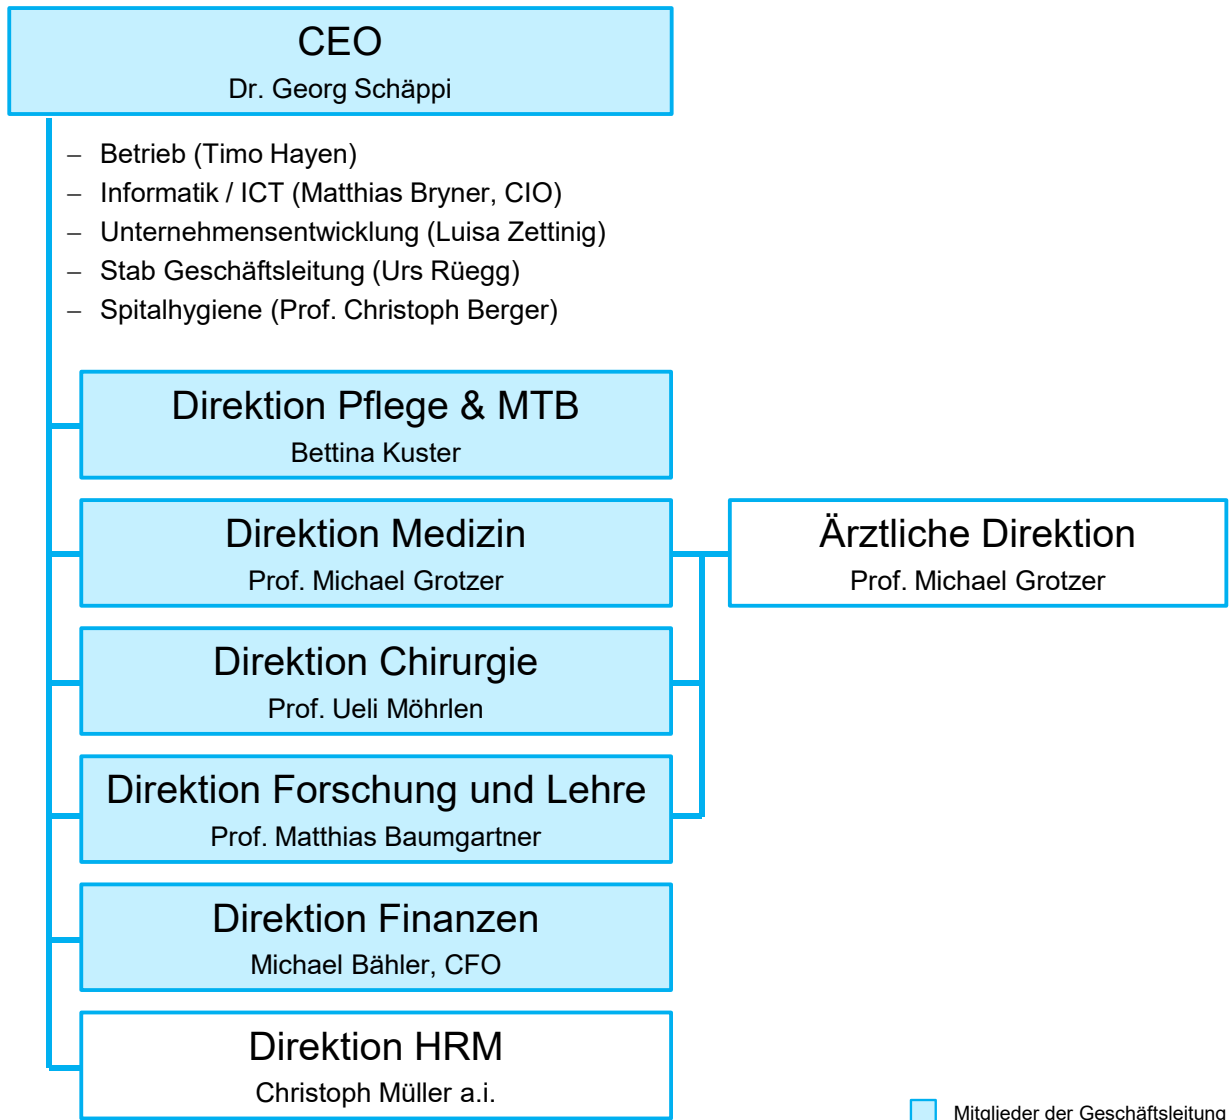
CEO
Dr. Georg Schäppi

– Betrieb (Timo Hayen)
– Informatik / ICT (Matthias Bryner, CIO)
– Unternehmensentwicklung (Luisa Zettinig)
– Stab Geschäftsleitung (Urs Rüegg)
– Spitalhygiene (Prof. Christoph Berger)

Direktion Pflege & MTB
Bettina Kuster

Direktion Medizin
Prof. Michael Grotzer

Ärztliche Direktion
Prof. Michael Grotzer

Direktion Chirurgie
Prof. Ueli Möhrlen

Direktion Forschung und Lehre
Prof. Matthias Baumgartner

Direktion Finanzen
Michael Bähler, CFO

Direktion HRM
Christoph Müller a.i.

Mitglieder der Geschäftsleitung